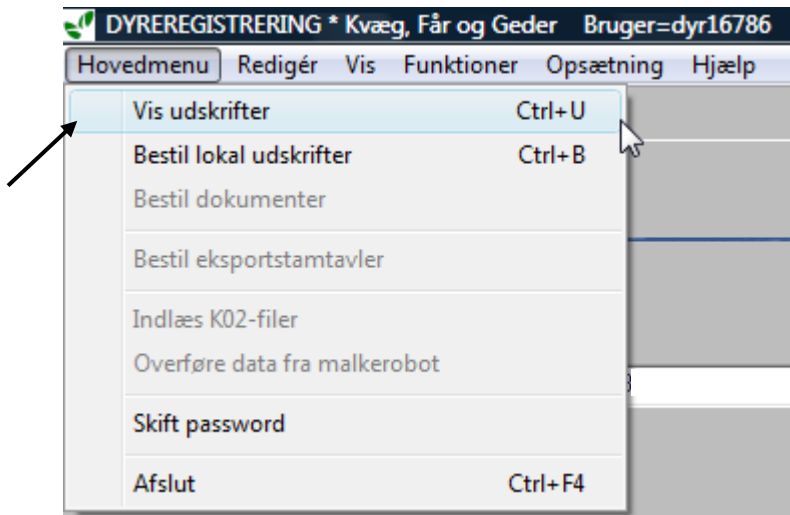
DYREREGISTRERING * Kvæg, Får og Geder Bruger=dyr16786

Hovedmenu Redigér Vis Funktioner Opsætning Hjælp

Vis udskrifter Ctrl+U
Bestil lokal udskrifter Ctrl+B
Bestil dokumenter
Bestil eksportstamtavler
Indlæs K02-filer
Overføre data fra malkerobot
Skift password
Afslut Ctrl+F4